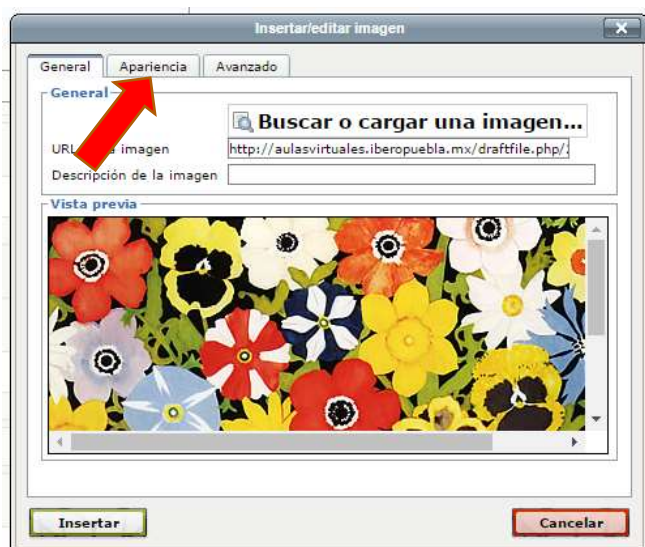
Insertar/editar imagen

General | Apariencia | Avanzado

General

Buscar o cargar una imagen...

URL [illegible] imagen http://aulasvirtuales.iberopuebla.mx/draftfile.php/:

Descripción de la imagen

Vista previa

Insertar

Cancelar